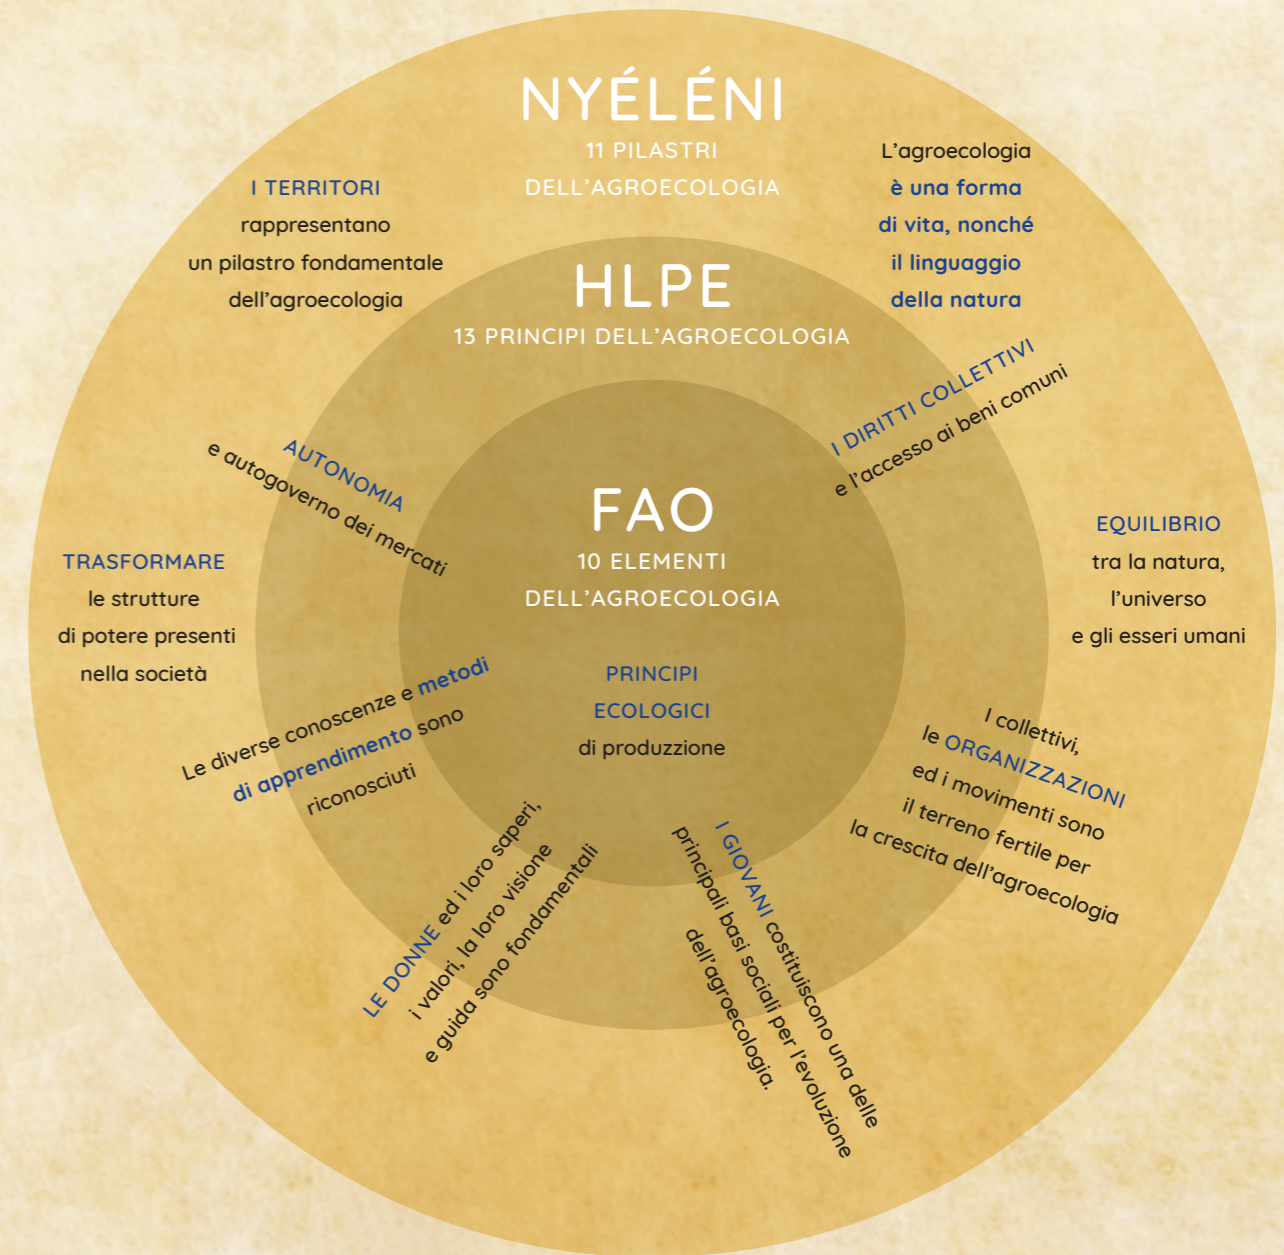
NYÉLÉNI
11 PILASTRI DELL'AGROECOLOGIA

I TERRITORI rappresentano un pilastro fondamentale dell'agroecologia

L'agroecologia è una forma di vita, nonché il linguaggio della natura

HLPE
13 PRINCIPI DELL'AGROECOLOGIA

AUTONOMIA e autogoverno dei mercati

I DIRITTI COLLETTIVI e l'accesso ai beni comuni

FAO
10 ELEMENTI DELL'AGROECOLOGIA

TRASFORMARE le strutture di potere presenti nella società

EQUILIBRIO tra la natura, l'universo e gli esseri umani

PRINCIPI ECOLOGICI di produzione

Le diverse conoscenze e metodi di apprendimento sono riconosciuti

I collettivi, le ORGANIZZAZIONI ed i movimenti sono il terreno fertile per la crescita dell'agroecologia

LE DONNE ed i loro saperi, i valori, la loro visione e guida sono fondamentali

I GIOVANI costituiscono una delle principali basi sociali per l'evoluzione dell'agroecologia.